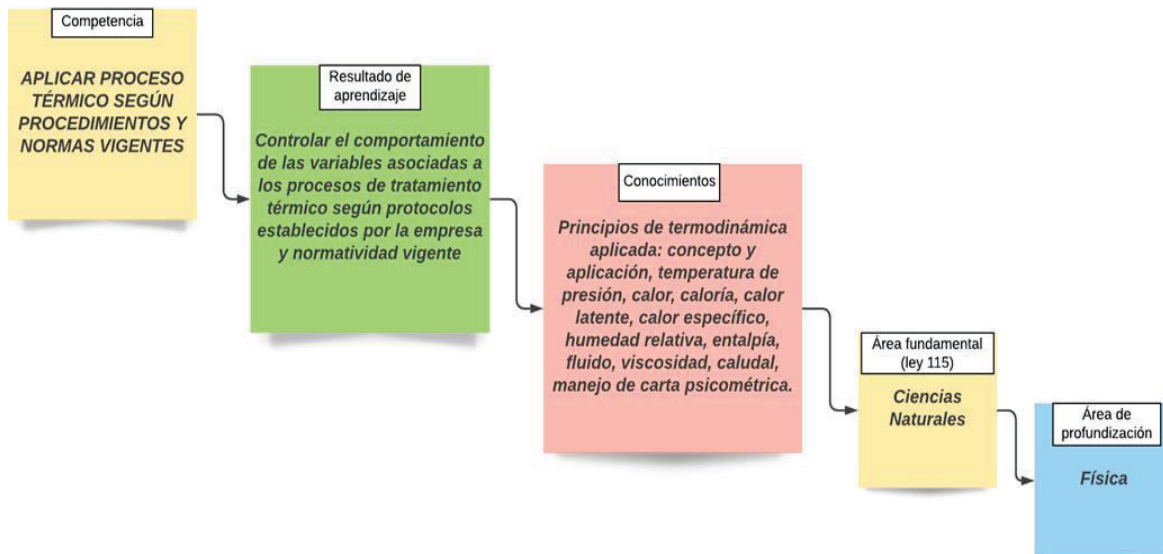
Competencia

APLICAR PROCESO TÉRMICO SEGÚN PROCEDIMIENTOS Y NORMAS VIGENTES

Resultado de aprendizaje

Controlar el comportamiento de las variables asociadas a los procesos de tratamiento térmico según protocolos establecidos por la empresa y normatividad vigente

Conocimientos

Principios de termodinámica aplicada: concepto y aplicación, temperatura de presión, calor, caloría, calor latente, calor específico, humedad relativa, entalpía, fluido, viscosidad, caludal, manejo de carta psicométrica.

Área fundamental (ley 115)

Ciencias Naturales

Área de profundización

Física